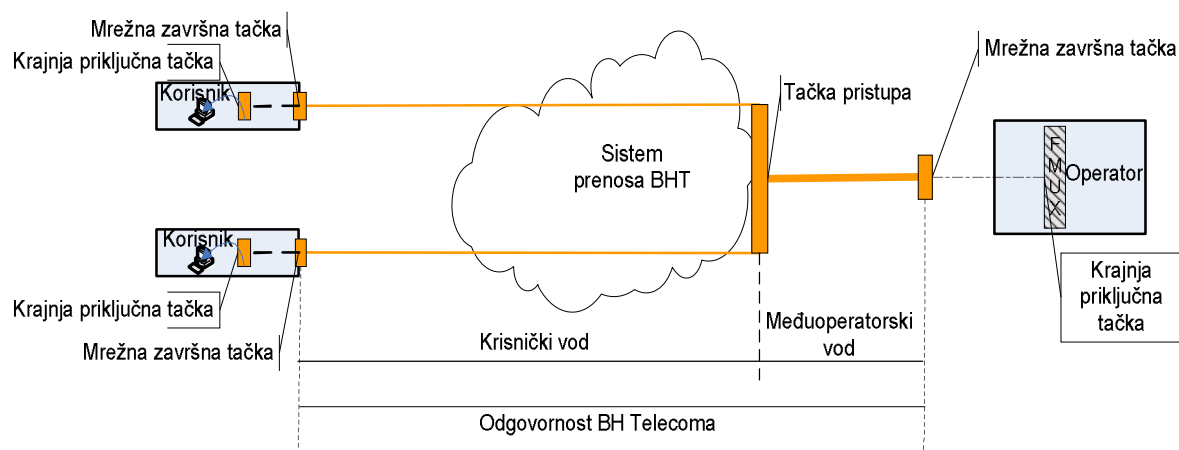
Mrežna završna tačka
Krajnja priključna tačka
Korisnik
Tačka pristupa
Mrežna završna tačka
Sistem prenosa BHT
FMUX
Operator
Korisnik
Krajnja priključna tačka
Krajnja priključna tačka
Mrežna završna tačka
Međuoperatorski vod
Krisnički vod
Odgovornost BH Telecoma